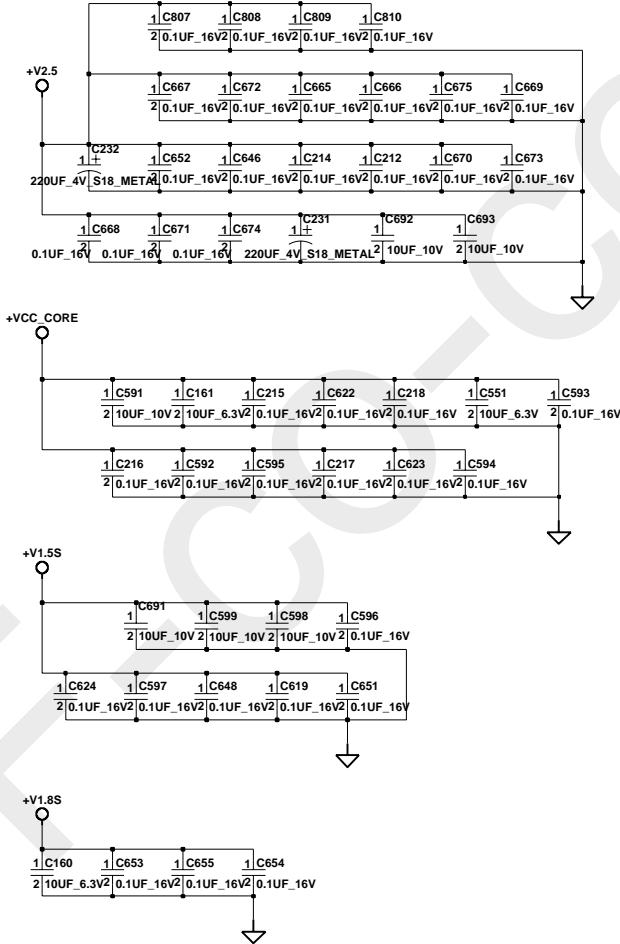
1 C807 1 C808 1 C809 1 C810
2 0.1UF_16V 2 0.1UF_16V 2 0.1UF_16V 2 0.1UF_16V

+V2.5

1 C667 1 C672 1 C665 1 C666 1 C675 1 C669
2 0.1UF_16V 2 0.1UF_16V 2 0.1UF_16V 2 0.1UF_16V 2 0.1UF_16V 2 0.1UF_16V

1 C232 1 C652 1 C646 1 C214 1 C212 1 C670 1 C673
220UF_4V S18_METAL 2 0.1UF_16V 2 0.1UF_16V 2 0.1UF_16V 2 0.1UF_16V 2 0.1UF_16V 2 0.1UF_16V

1 C668 1 C671 1 C674 1 C231 1 C692 1 C693
0.1UF_16V 2 0.1UF_16V 2 0.1UF_16V 2 220UF_4V S18_METAL 2 10UF_10V 2 10UF_10V

+VCC_CORE

1 C591 1 C161 1 C215 1 C622 1 C218 1 C551 1 C593
2 10UF_10V 2 10UF_6.3V 2 0.1UF_16V 2 0.1UF_16V 2 0.1UF_16V 2 10UF_6.3V 2 0.1UF_16V

1 C216 1 C592 1 C595 1 C217 1 C623 1 C594
2 0.1UF_16V 2 0.1UF_16V 2 0.1UF_16V 2 0.1UF_16V 2 0.1UF_16V 2 0.1UF_16V

+V1.5S

1 C691 1 C599 1 C598 1 C596
2 10UF_10V 2 10UF_10V 2 10UF_10V 2 0.1UF_16V

1 C624 1 C597 1 C648 1 C619 1 C651
2 0.1UF_16V 2 0.1UF_16V 2 0.1UF_16V 2 0.1UF_16V 2 0.1UF_16V

+V1.8S

1 C160 1 C653 1 C655 1 C654
2 10UF_6.3V 2 0.1UF_16V 2 0.1UF_16V 2 0.1UF_16V